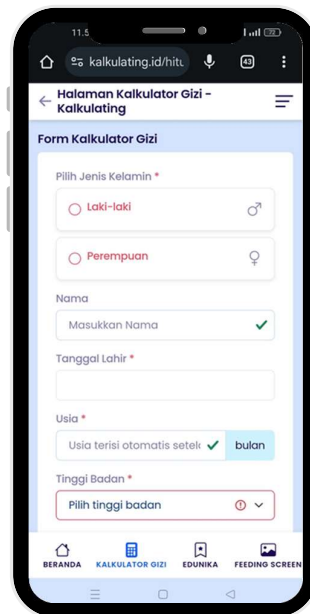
11.5

kalkulating.id/hitu

43

Halaman Kalkulator Gizi - Kalkulating

Form Kalkulator Gizi

Pilih Jenis Kelamin *

Laki-laki ♂

Perempuan ♀

Nama

Masukkan Nama

Tanggal Lahir *

Usia *

Usia terisi otomatis setel

bulan

Tinggi Badan *

Pilih tinggi badan

BERANDA

KALKULATOR GIZI

EDUNIKA

FEEDING SCREEN